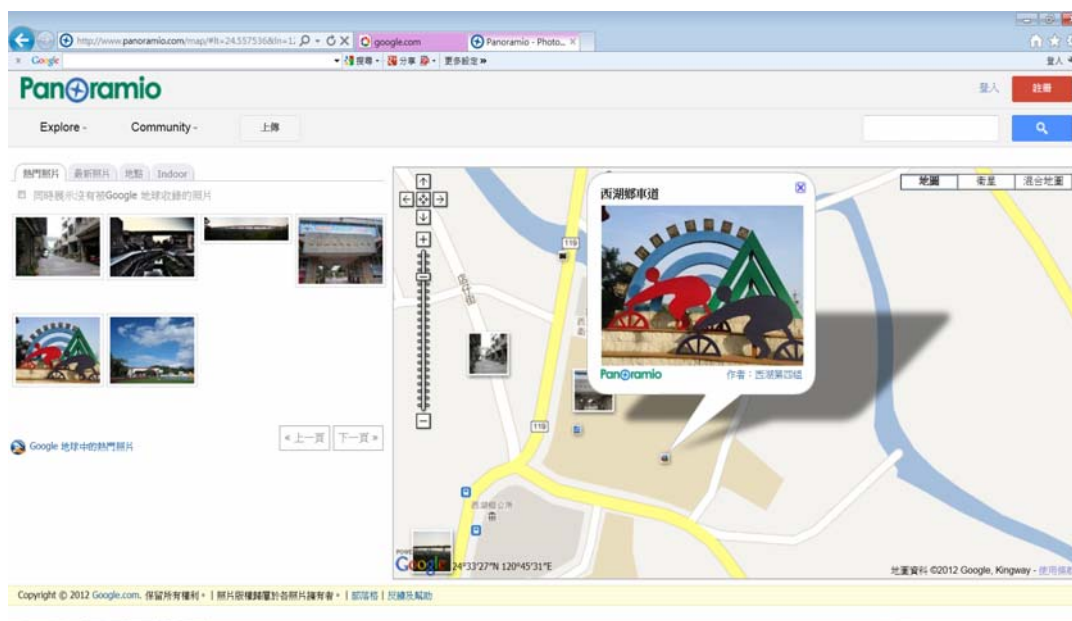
http://www.panoramio.com/map/#lt=24.557536&ln=1: google.com Panoramio - Photo...
Google 搜尋 分享 更多設定 »
登入

Panoramio
登入 註冊
Explore Community 上傳

熱門照片 最新照片 地點 Indoor
同時展示沒有被Google 地球收錄的照片

Google 地球中的熱門照片
« 上一頁 下一頁 »

地圖 衛星 混合地圖
西湖鄉車道
Panoramio 作者：西湖第四組
119
119
西湖鄉公所
24°33'27"N 120°45'31"E
地圖資料 ©2012 Google, Kingway - 使用條款

Copyright © 2012 Google.com. 保留所有權利。 | 照片版權歸屬於各照片擁有者。 | 部落格 | 說明及幫助